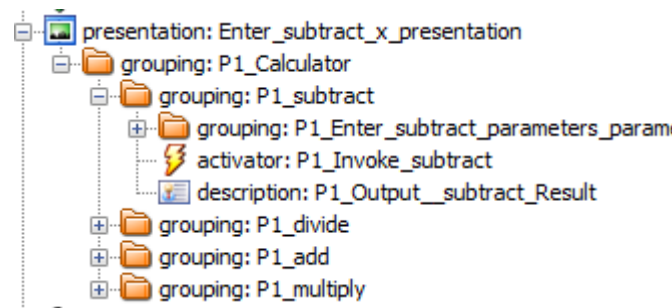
presentation: Enter_subtract_x_presentation
grouping: P1_Calculator
grouping: P1_subtract
grouping: P1_Enter_subtract_parameters_parame
activator: P1_Invoke_subtract
description: P1_Output__subtract_Result
grouping: P1_divide
grouping: P1_add
grouping: P1_multiply